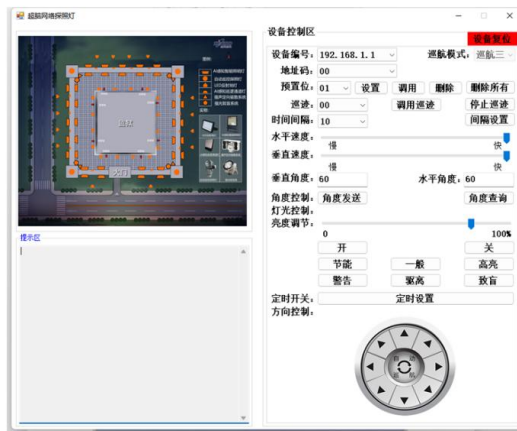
超航网络探照灯

设备控制区

设备复位

设备编号: 192.168.1.1
巡航模式: 巡航三
地址码: 00
预置位: 01
设置
调用
删除
删除所有
巡迹: 00
调用巡迹
停止巡迹
时间间隔: 10
间隔设置
水平速度:
慢
快
垂直速度:
慢
快
垂直角度: 60
水平角度: 60
角度控制: 角度发送
角度查询
灯光控制:
亮度调节:
0
100%
开
关
节能
一般
高亮
警告
鞭高
致盲
定时开关:
定时设置
方向控制:

提示区

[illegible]